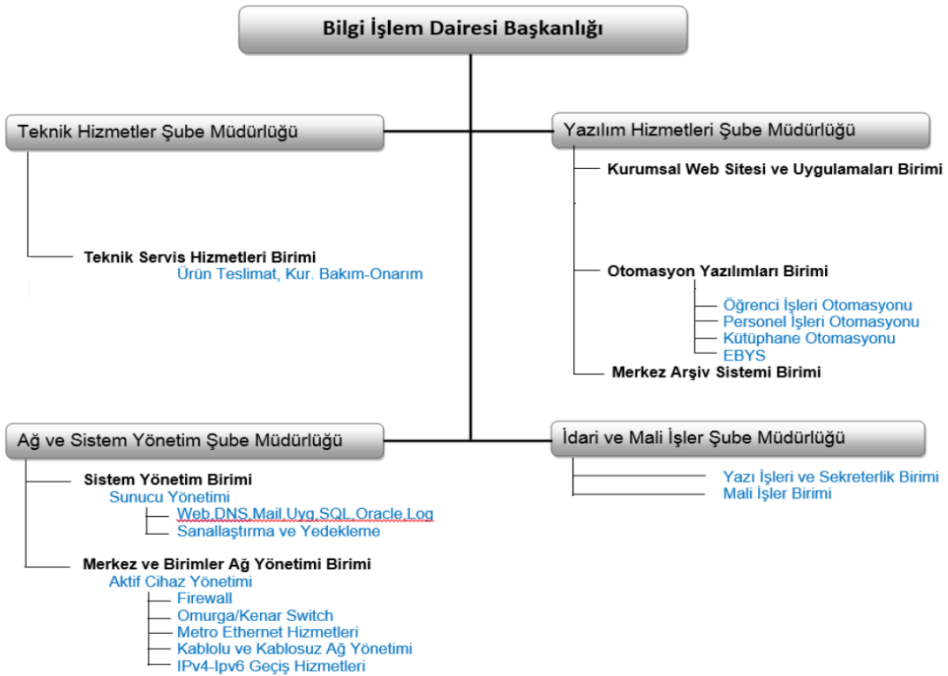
Bilgi İşlem Dairesi Başkanlığı

Teknik Hizmetler Şube Müdürlüğü

Teknik Servis Hizmetleri Birimi
Ürün Teslimat, Kur. Bakım-Onarım

Yazılım Hizmetleri Şube Müdürlüğü

Kurumsal Web Sitesi ve Uygulamaları Birimi

Otomasyon Yazılımları Birimi
Öğrenci İşleri Otomasyonu
Personel İşleri Otomasyonu
Kütüphane Otomasyonu
EBYS

Merkez Arşiv Sistemi Birimi

Ağ ve Sistem Yönetim Şube Müdürlüğü

Sistem Yönetim Birimi
Sunucu Yönetimi
Web,DNS,Mail,Uyg,SQL,Oracle,Log
Sanallaştırma ve Yedekleme

Merkez ve Birimler Ağ Yönetimi Birimi
Aktif Cihaz Yönetimi
Firewall
Omurga/Kenar Switch
Metro Ethernet Hizmetleri
Kablolu ve Kablosuz Ağ Yönetimi
IPv4-Ipv6 Geçiş Hizmetleri

İdari ve Mali İşler Şube Müdürlüğü

Yazı İşleri ve Sekreterlik Birimi
Mali İşler Birimi